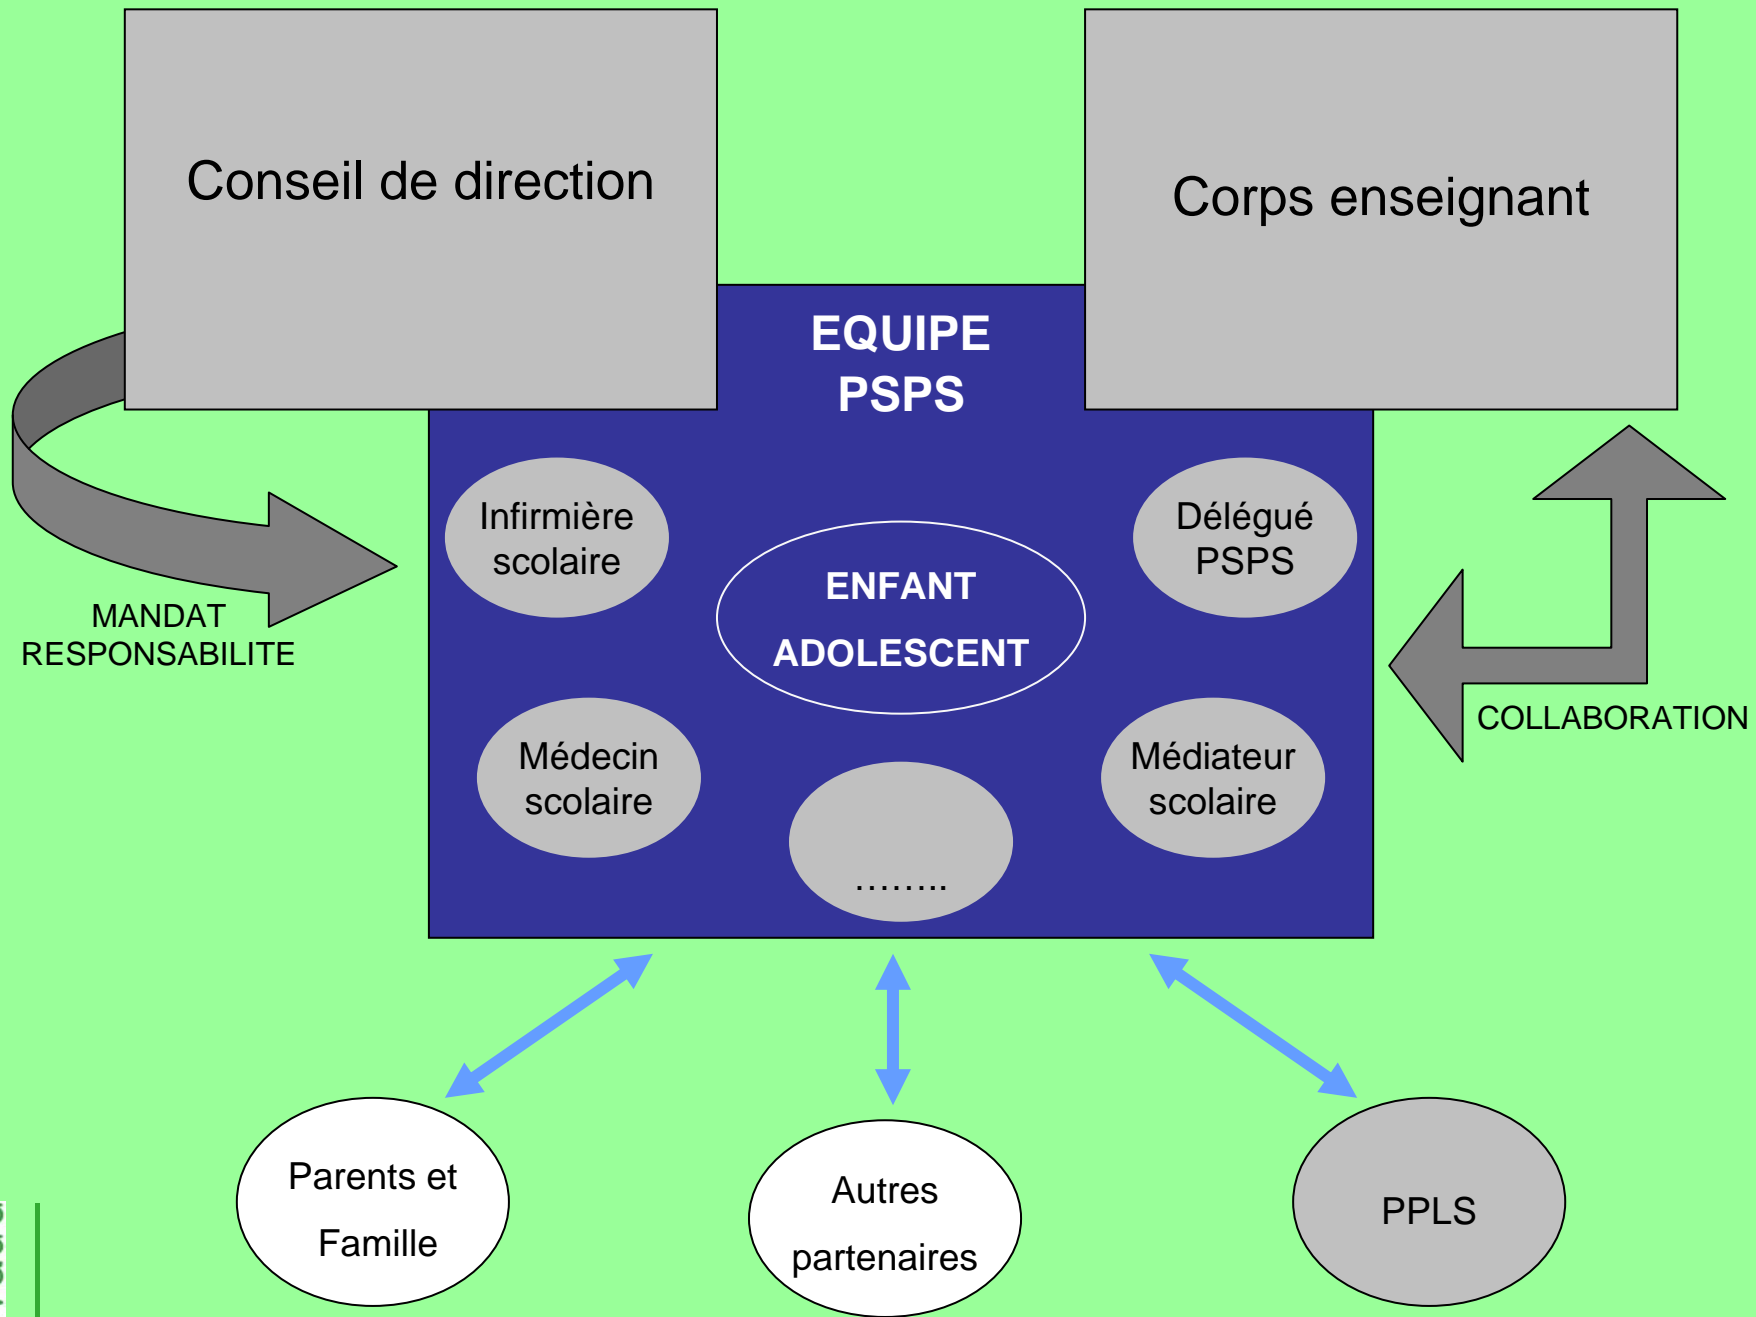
Conseil de direction

Corps enseignant

EQUIPE PSPS

MANDAT RESPONSABILITE

Infirmière scolaire

Délégué PSPS

ENFANT ADOLESCENT

COLLABORATION

Médecin scolaire

……..

Médiateur scolaire

Parents et Famille

Autres partenaires

PPLS